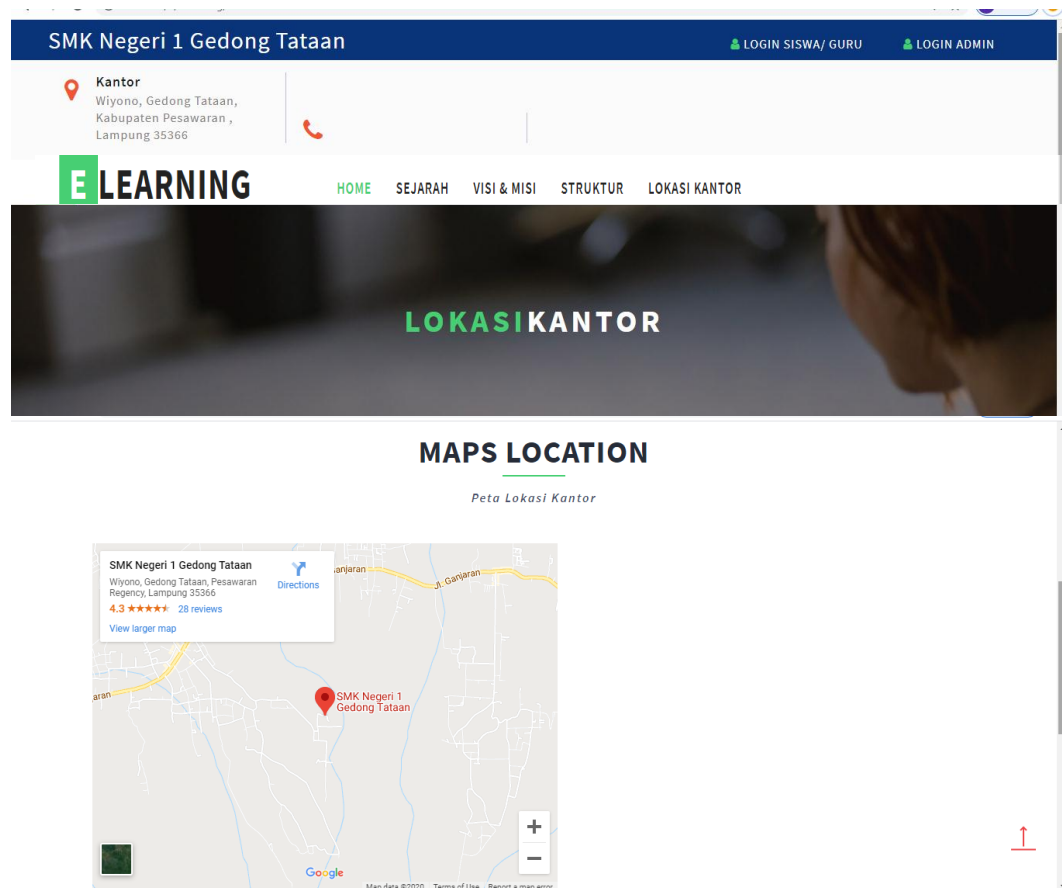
SMK Negeri 1 Gedong Tataan

LOGIN SISWA/ GURU LOGIN ADMIN

Kantor
Wiyono, Gedong Tataan, Kabupaten Pesawaran , Lampung 35366

ELEARNING

HOME SEJARAH VISI & MISI STRUKTUR LOKASI KANTOR

LOKASIKANTOR

MAPS LOCATION

Peta Lokasi Kantor

SMK Negeri 1 Gedong Tataan
Wiyono, Gedong Tataan, Pesawaran Regency, Lampung 35366
4.3 ★★★★★ 28 reviews
View larger map
Directions

anjaran
Jl. Ganjaran
aran

SMK Negeri 1 Gedong Tataan

+
−

Google
Map data ©2020 Terms of Use Report a map error